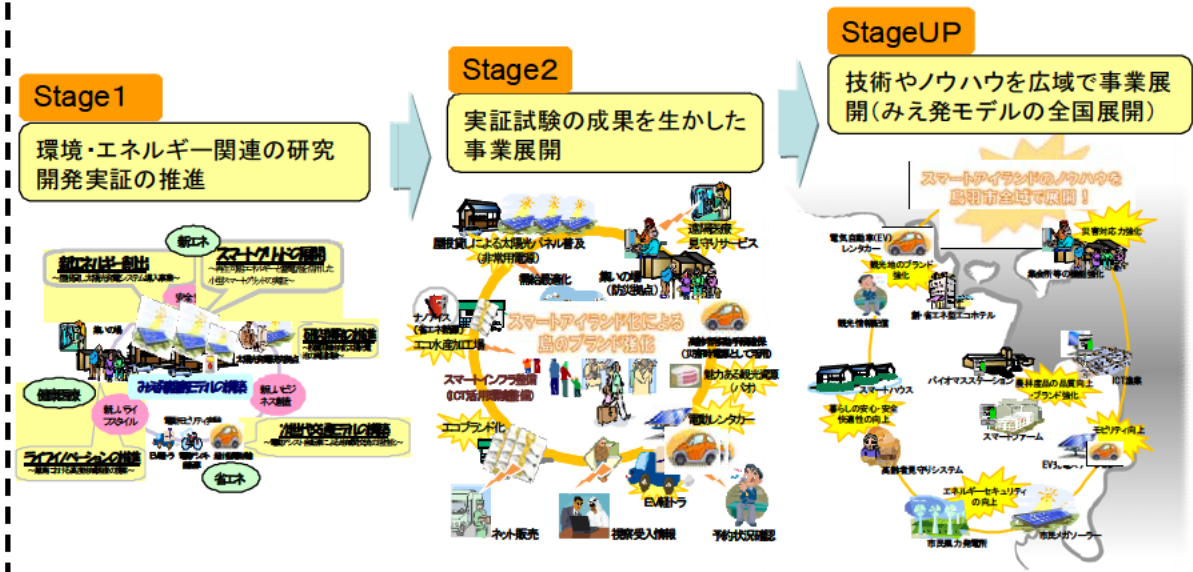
Stage1

環境・エネルギー関連の研究開発実証の推進

新エネ

新エネルギー創出

スマートグリッド構築

集いの場

安全

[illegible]

みえ発実証モデル構築

新しいビジネス創出

健康医療

新しいライフスタイル

ライフイノベーションの推進

次世代交通モデルの構築

省エネ

Stage2

実証試験の成果を生かした事業展開

屋根貸しによる太陽光パネル普及(非常用電源)

遠隔医療見守りサービス

集いの場(防災拠点)

スマートアイランド化による島のブランド強化

エコ水産加工場

スマートインフラ整備(ICT活用情報整備)

魅力ある観光資源(バナ)

電気レンタカー

エコブランド化

EV軽トラ

ネット販売

視察受入情報

予約状況確認

StageUP

技術やノウハウを広域で事業展開(みえ発モデルの全国展開)

スマートアイランドのノウハウを鳥羽市全域で展開!

電気自動車(EV)レンタカー

観光地のブランド強化

災害対応力強化

集会所等の機能強化

観光情報提供

創・省エネ型エコホテル

スマートハウス

バイオマスステーション

農林産品の品質向上・ブランド強化

ICT漁業

暮らしの安心・安全快適性の向上

スマートファーム

モビリティ向上

高齢者見守りシステム

エネルギーセキュリティの向上

市民風力発電所

市民メガソーラー